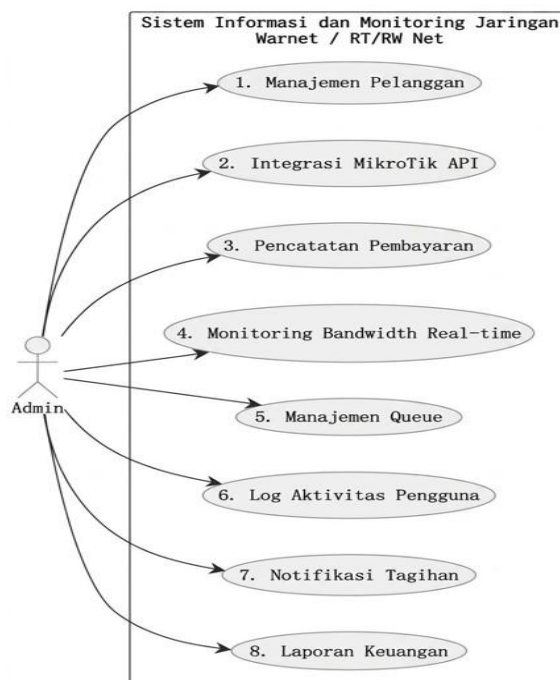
Sistem Informasi dan Monitoring Jaringan Warnet / RT/RW Net

1. Manajemen Pelanggan

2. Integrasi MikroTik API

3. Pencatatan Pembayaran

4. Monitoring Bandwidth Real-time

5. Manajemen Queue

6. Log Aktivitas Pengguna

7. Notifikasi Tagihan

8. Laporan Keuangan

Admin